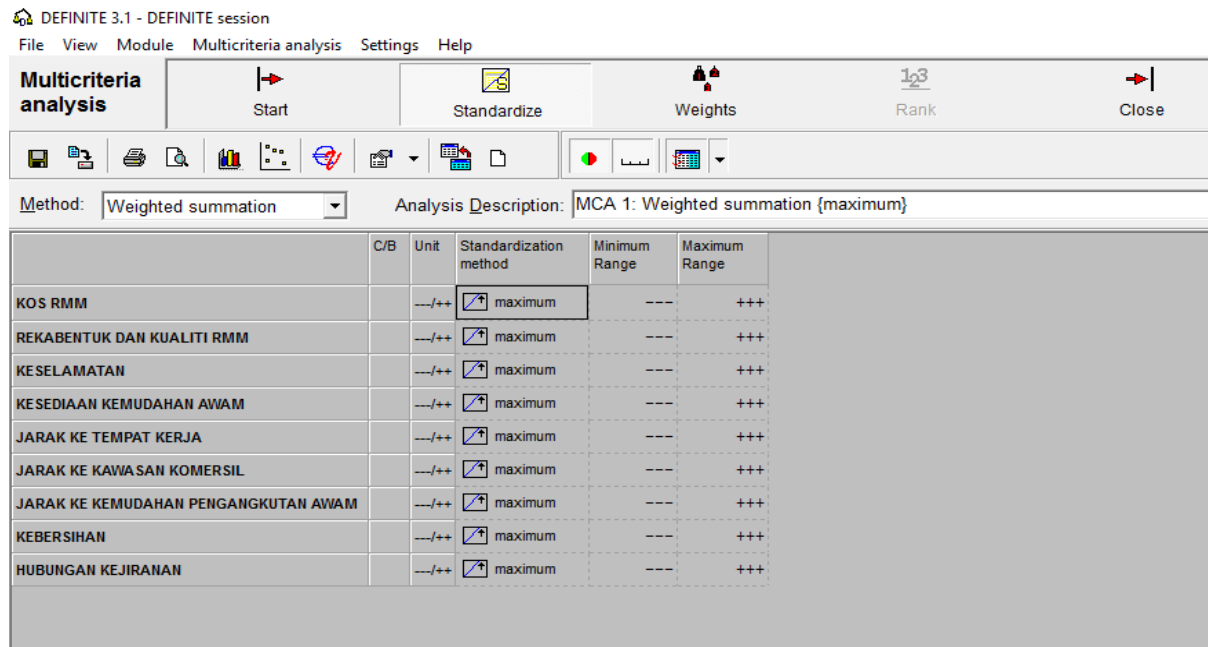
DEFINITE 3.1 - DEFINITE session

File View Module Multicriteria analysis Settings Help

Multicriteria analysis

Start

Standardize

Weights

Rank

Close

Method: Weighted summation

Analysis Description: MCA 1: Weighted summation {maximum}

| | C/B | Unit | Standardization method | Minimum Range | Maximum Range |
|---|---|---|---|---|---|
| KOS RMM | | ---/++ | maximum | --- | +++ |
| REKABENTUK DAN KUALITI RMM | | ---/++ | maximum | --- | +++ |
| KESELAMATAN | | ---/++ | maximum | --- | +++ |
| KESEDIAAN KEMUDAHAN AWAM | | ---/++ | maximum | --- | +++ |
| JARAK KE TEMPAT KERJA | | ---/++ | maximum | --- | +++ |
| JARAK KE KAWASAN KOMERSIL | | ---/++ | maximum | --- | +++ |
| JARAK KE KEMUDAHAN PENGANGKUTAN AWAM | | ---/++ | maximum | --- | +++ |
| KEBERSIHAN | | ---/++ | maximum | --- | +++ |
| HUBUNGAN KEJIRANAN | | ---/++ | maximum | --- | +++ |